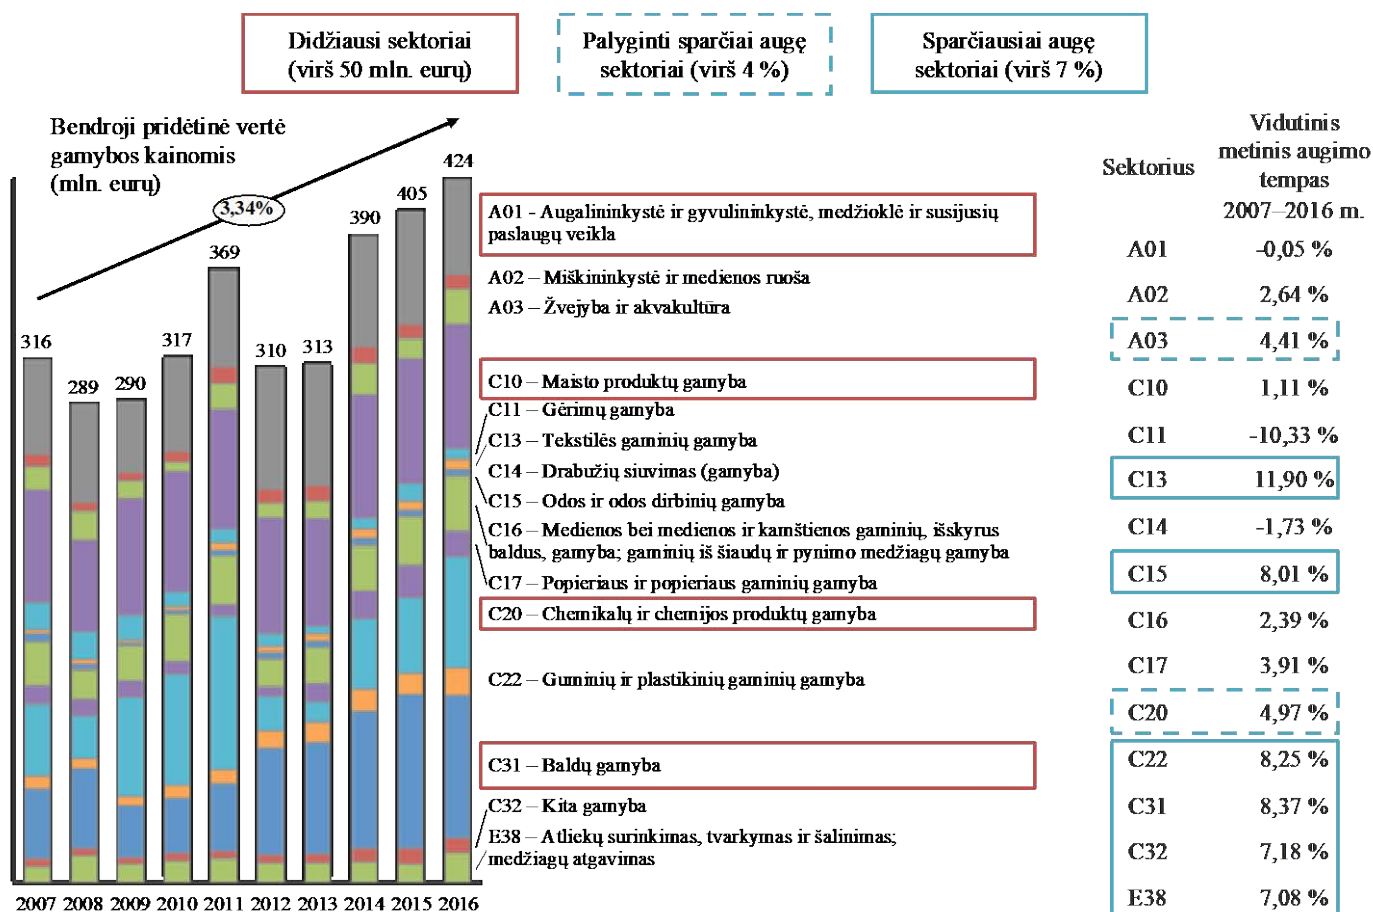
Didžiausi sektoriai (virš 50 mln. eurų)

Palyginti sparčiai augę sektoriai (virš 4 %)

Sparčiausiai augę sektoriai (virš 7 %)

Bendroji pridėtinė vertė gamybos kainomis (mln. eurų)

3,34%

316 289 290 317 369 310 313 390 405 424

2007 2008 2009 2010 2011 2012 2013 2014 2015 2016

A01 - Augalininkystė ir gyvulininkystė, medžioklė ir susijusių paslaugų veikla
A02 – Miškininkystė ir medienos ruoša
A03 – Žvejyba ir akvakultūra
C10 – Maisto produktų gamyba
C11 – Gėrimų gamyba
C13 – Tekstilės gaminių gamyba
C14 – Drabužių siuvimas (gamyba)
C15 – Odos ir odos dirbinių gamyba
C16 – Medienos bei medienos ir kamštienos gaminių, išskyrus baldus, gamyba; gaminių iš šiaudų ir pynimo medžiagų gamyba
C17 – Popieriaus ir popieriaus gaminių gamyba
C20 – Chemikalų ir chemijos produktų gamyba
C22 – Guminių ir plastikinių gaminių gamyba
C31 – Baldų gamyba
C32 – Kita gamyba
E38 – Atliekų surinkimas, tvarkymas ir šalinimas; medžiagų atgavimas

| Sektorius | Vidutinis metinis augimo tempas 2007–2016 m. |
|---|---|
| A01 | -0,05 % |
| A02 | 2,64 % |
| A03 | 4,41 % |
| C10 | 1,11 % |
| C11 | -10,33 % |
| C13 | 11,90 % |
| C14 | -1,73 % |
| C15 | 8,01 % |
| C16 | 2,39 % |
| C17 | 3,91 % |
| C20 | 4,97 % |
| C22 | 8,25 % |
| C31 | 8,37 % |
| C32 | 7,18 % |
| E38 | 7,08 % |